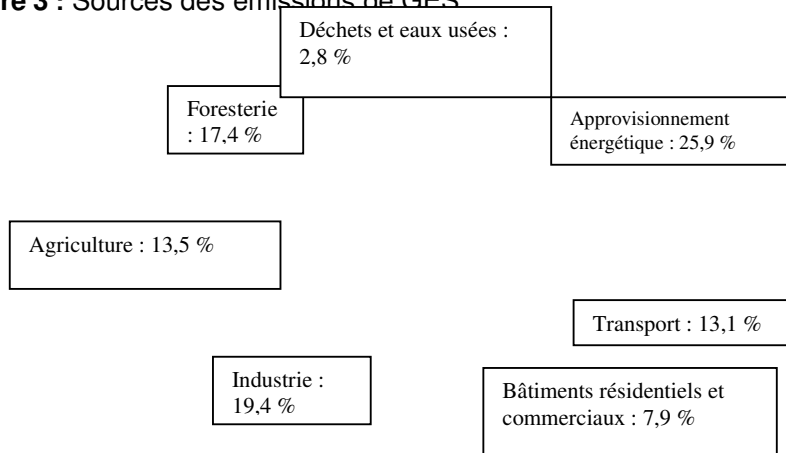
re 3 : Sources des émissions de GES

Déchets et eaux usées : 2,8 %

Foresterie : 17,4 %

Approvisionnement énergétique : 25,9 %

Agriculture : 13,5 %

Transport : 13,1 %

Industrie : 19,4 %

Bâtiments résidentiels et commerciaux : 7,9 %